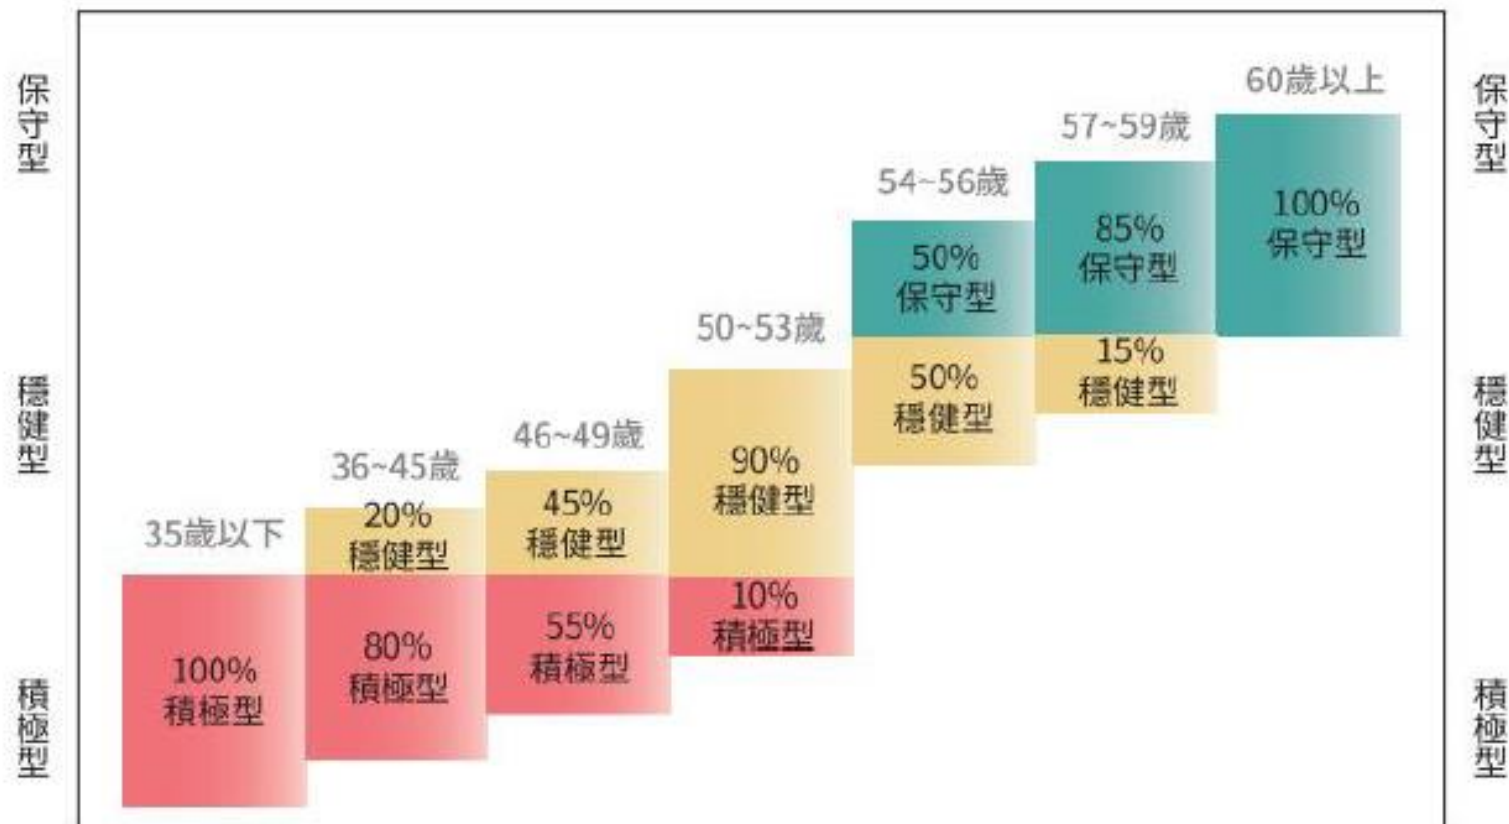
保守型

穩健型

積極型

35歲以下
100%
積極型

36~45歲
20%
穩健型
80%
積極型

46~49歲
45%
穩健型
55%
積極型

50~53歲
90%
穩健型
10%
積極型

54~56歲
50%
保守型
50%
穩健型

57~59歲
85%
保守型
15%
穩健型

60歲以上
100%
保守型

保守型

穩健型

積極型